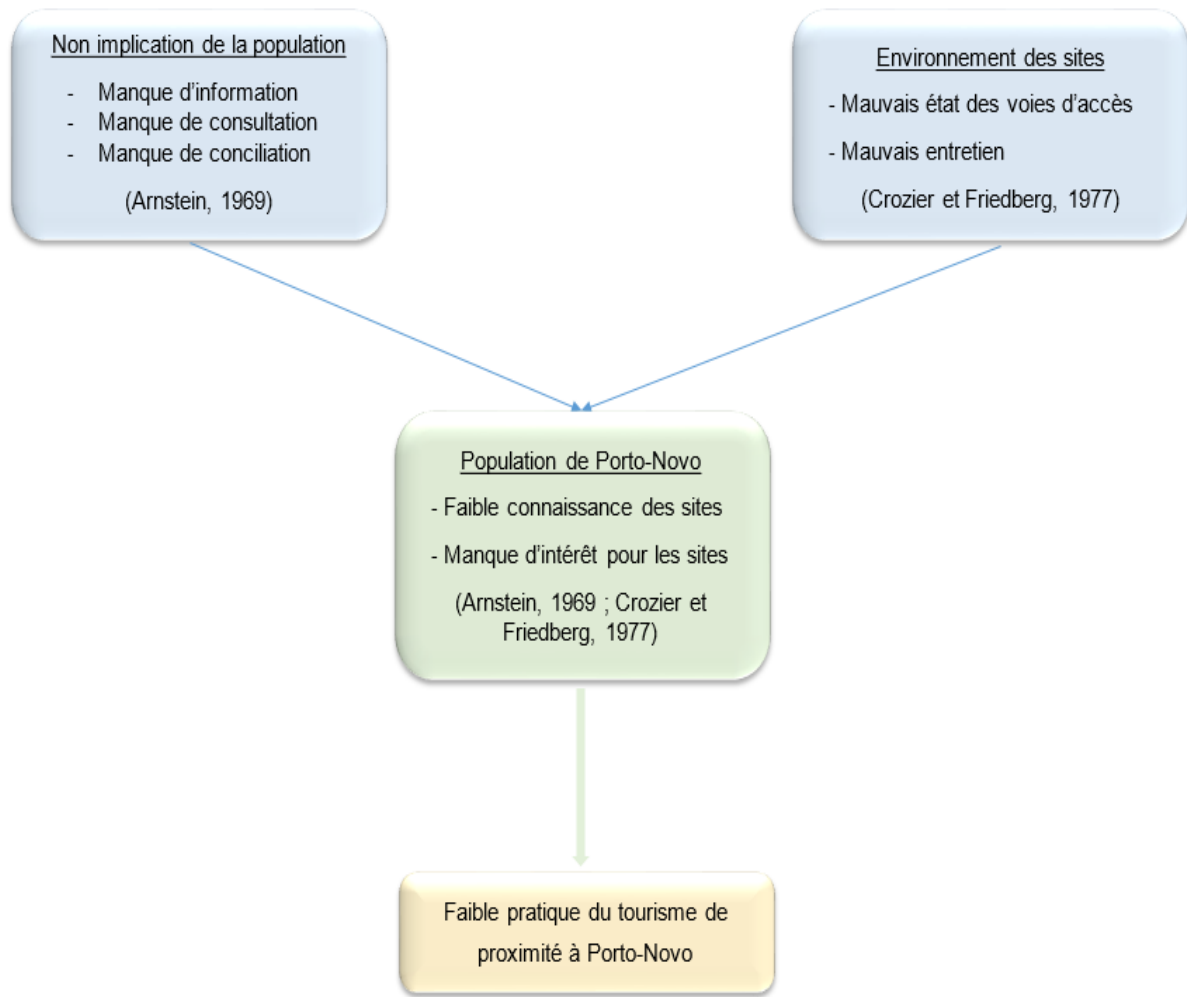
Non implication de la population

- Manque d'information
- Manque de consultation
- Manque de conciliation

(Arnstein, 1969)

Environnement des sites

- Mauvais état des voies d'accès

- Mauvais entretien

(Crozier et Friedberg, 1977)

Population de Porto-Novo

- Faible connaissance des sites

- Manque d'intérêt pour les sites

(Arnstein, 1969 ; Crozier et Friedberg, 1977)

Faible pratique du tourisme de proximité à Porto-Novo